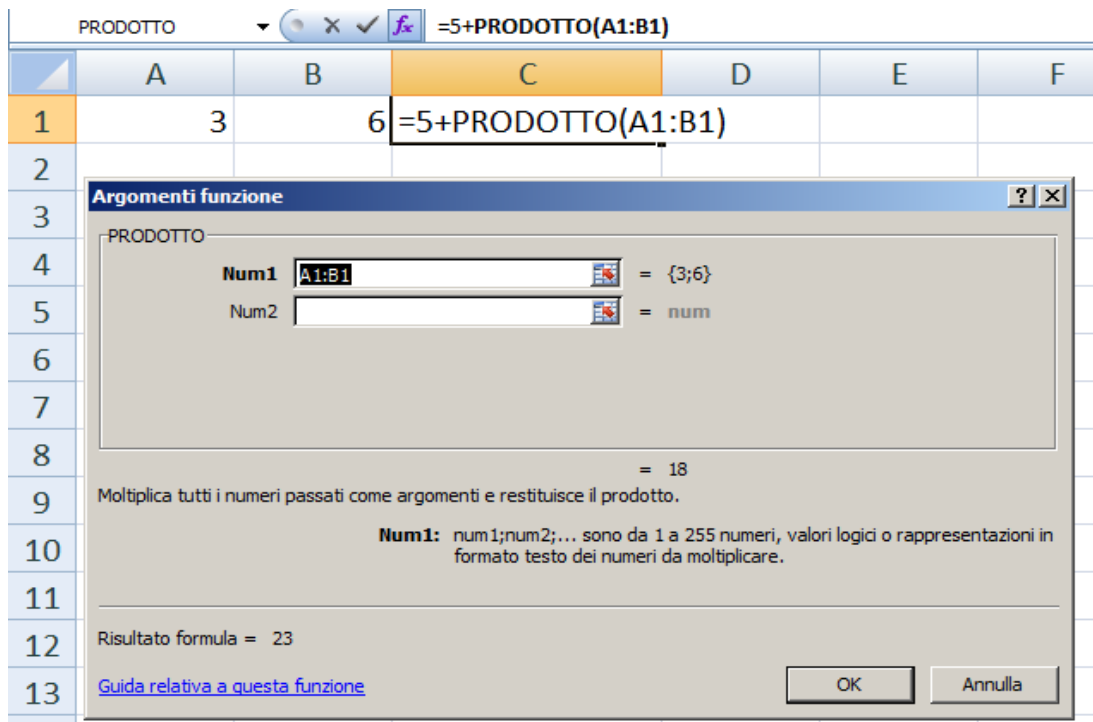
PRODOTTO ▾ × ✓ $f_x$ =5+PRODOTTO(A1:B1)

| | A | B | C | D | E | F |
|---|---|---|---|---|---|---|
| 1 | 3 | 6 | =5+PRODOTTO(A1:B1) | | | |
| 2 | | | | | | |
| 3 | | | | | | |
| 4 | | | | | | |
| 5 | | | | | | |
| 6 | | | | | | |
| 7 | | | | | | |
| 8 | | | | | | |
| 9 | | | | | | |
| 10 | | | | | | |
| 11 | | | | | | |
| 12 | | | | | | |
| 13 | | | | | | |

Argomenti funzione ? ×

PRODOTTO

Num1 A1:B1 = {3;6}

Num2 = num

= 18

Moltiplica tutti i numeri passati come argomenti e restituisce il prodotto.

Num1: num1;num2;... sono da 1 a 255 numeri, valori logici o rappresentazioni in formato testo dei numeri da moltiplicare.

Risultato formula = 23

Guida relativa a questa funzione

OK Annulla